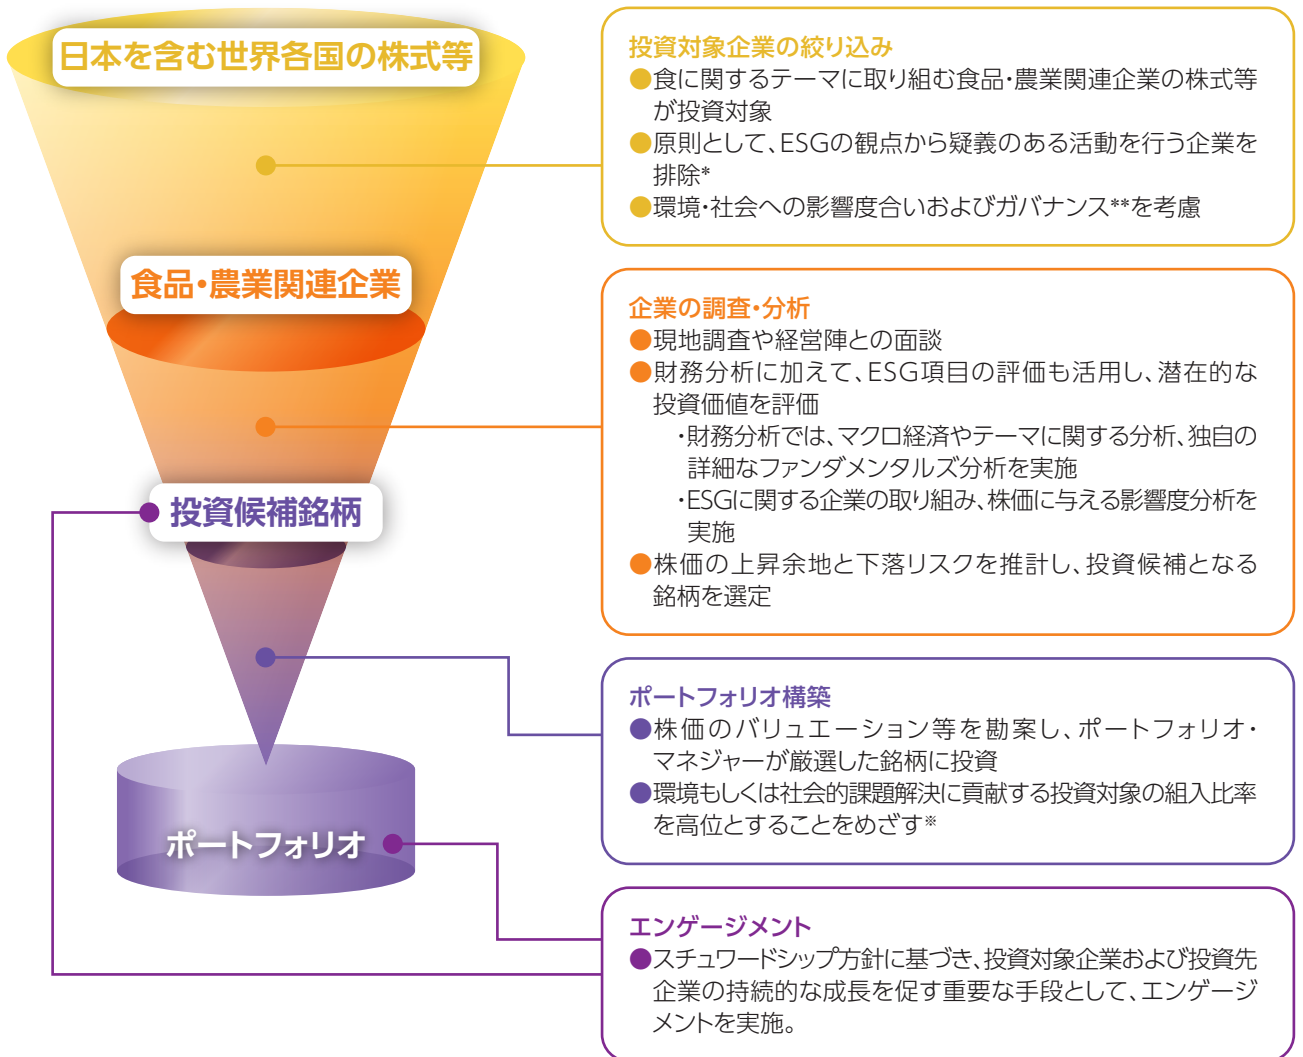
日本を含む世界各国の株式等

食品・農業関連企業

投資候補銘柄

ポートフォリオ

投資対象企業の絞り込み
●食に関するテーマに取り組む食品・農業関連企業の株式等が投資対象
●原則として、ESGの観点から疑義のある活動を行う企業を排除*
●環境・社会への影響度合いおよびガバナンス**を考慮

企業の調査・分析
●現地調査や経営陣との面談
●財務分析に加えて、ESG項目の評価も活用し、潜在的な投資価値を評価
・財務分析では、マクロ経済やテーマに関する分析、独自の詳細なファンダメンタルズ分析を実施
・ESGに関する企業の取り組み、株価に与える影響度分析を実施
●株価の上昇余地と下落リスクを推計し、投資候補となる銘柄を選定

ポートフォリオ構築
●株価のバリュエーション等を勘案し、ポートフォリオ・マネジャーが厳選した銘柄に投資
●環境もしくは社会的課題解決に貢献する投資対象の組入比率を高位とすることをめざす※

エンゲージメント
●スチュワードシップ方針に基づき、投資対象企業および投資先企業の持続的な成長を促す重要な手段として、エンゲージメントを実施。